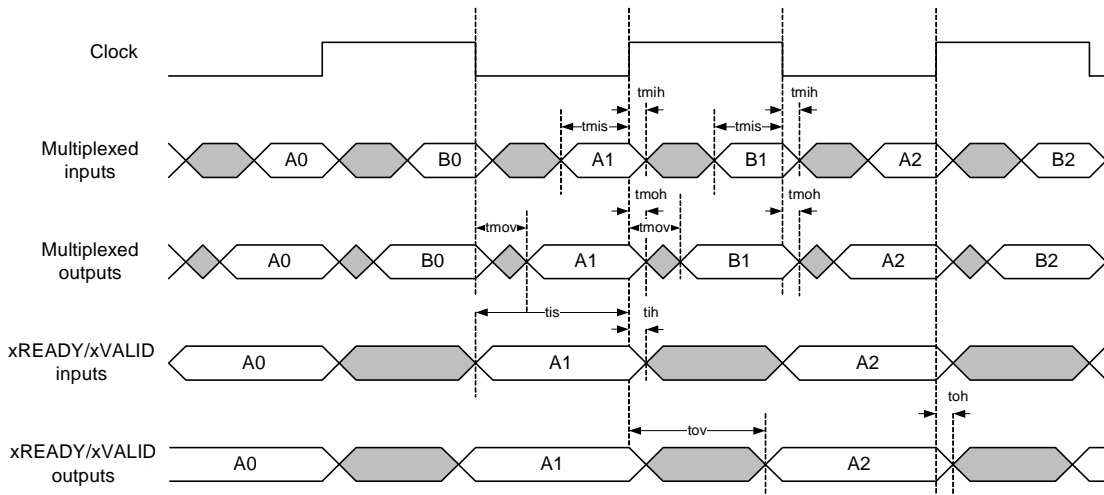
Clock

tmih

tmih

tmis

tmis

Multiplexed inputs

A0

B0

A1

B1

A2

B2

tmoh

tmoh

tmov

tmov

Multiplexed outputs

A0

B0

A1

B1

A2

B2

tis

tih

xREADY/xVALID inputs

A0

A1

A2

toh

tov

xREADY/xVALID outputs

A0

A1

A2